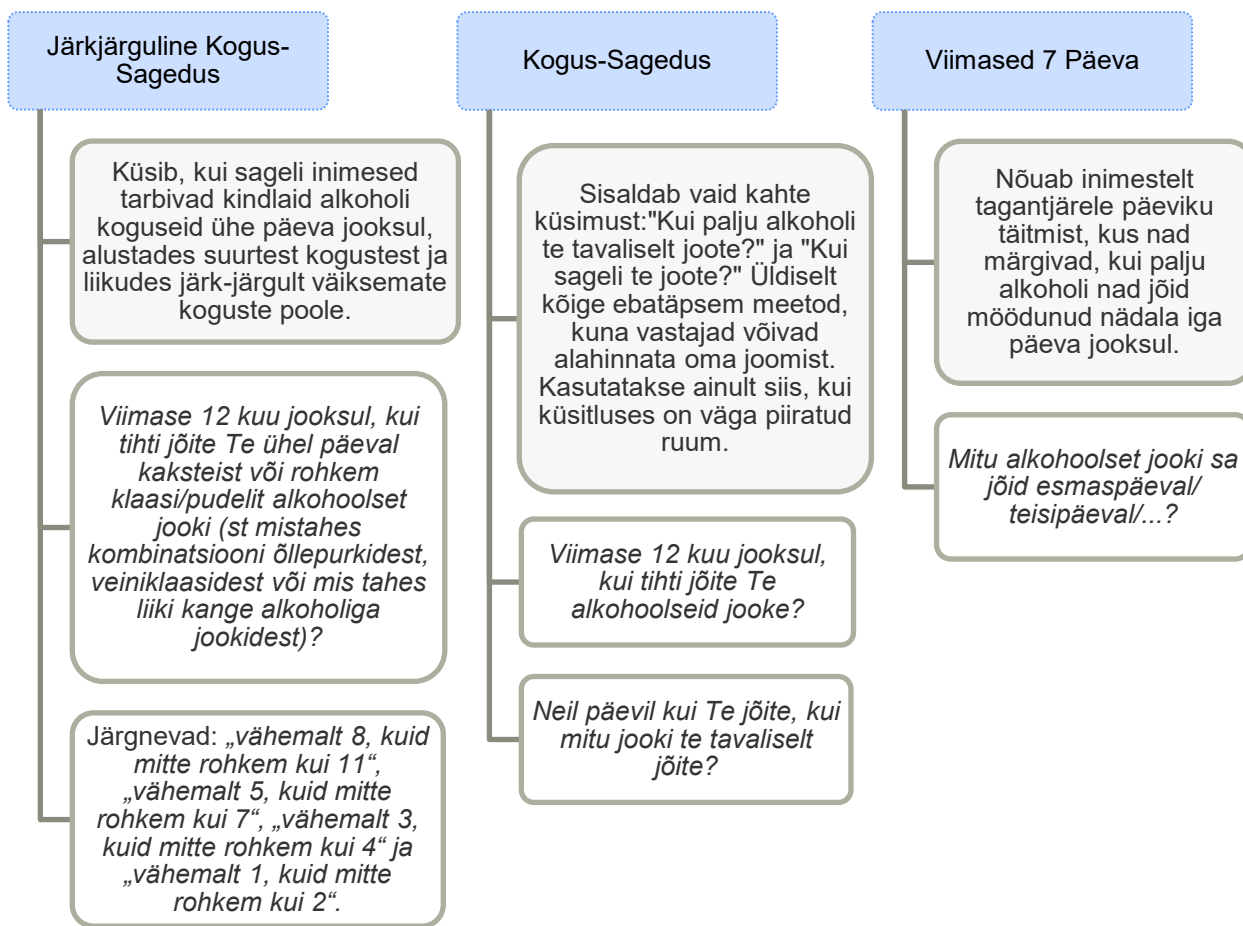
Järkjärguline Kogus-Sagedus

Küsib, kui sageli inimesed tarbivad kindlaid alkoholi koguseid ühe päeva jooksul, alustades suurtest kogustest ja liikudes järk-järgult väiksemate koguste poole.

Viimase 12 kuu jooksul, kui tihti jõite Te ühel päeval kaksteist või rohkem klaasi/pudelit alkoholset jooki (st mistahes kombinatsiooni õllepurkidest, veiniklaasidest või mis tahes liiki kange alkoholiga jookidest)?

Järgnevad: „vähemalt 8, kuid mitte rohkem kui 11“, „vähemalt 5, kuid mitte rohkem kui 7“, „vähemalt 3, kuid mitte rohkem kui 4“ ja „vähemalt 1, kuid mitte rohkem kui 2“.

Kogus-Sagedus

Sisaldab vaid kahte küsimust:"Kui palju alkoholi te tavaliselt joote?" ja "Kui sageli te joote?" Üldiselt kõige ebatäpsem meetod, kuna vastajad võivad alahinnata oma joomist. Kasutatakse ainult siis, kui küsitluses on väga piiratud ruum.

Viimase 12 kuu jooksul, kui tihti jõite Te alkohoolseid jooke?

Neil päevil kui Te jõite, kui mitu jooki te tavaliselt jõite?

Viimased 7 Päeva

Nõuab inimestelt tagantjärele päeviku täitmist, kus nad märgivad, kui palju alkoholi nad jõid möödunud nädala iga päeva jooksul.

Mitu alkohoolset jooki sa jõid esmaspäeval/ teisipäeval/...?